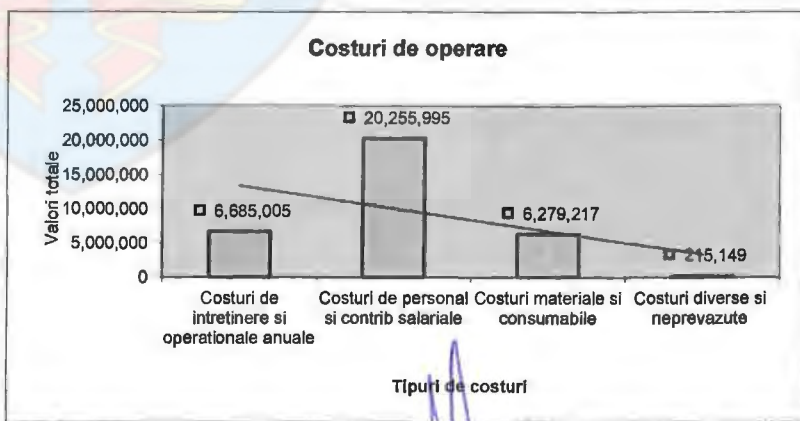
Costuri de operare

25,000,000
20,000,000
15,000,000
10,000,000
5,000,000
0

Valori totale

20,255,995
6,685,005
6,279,217
215,149

Costuri de intretinere si operationale anuale
Costuri de personal si contrib salariale
Costuri materiale si consumabile
Costuri diverse si neprevazute

Tipuri de costuri